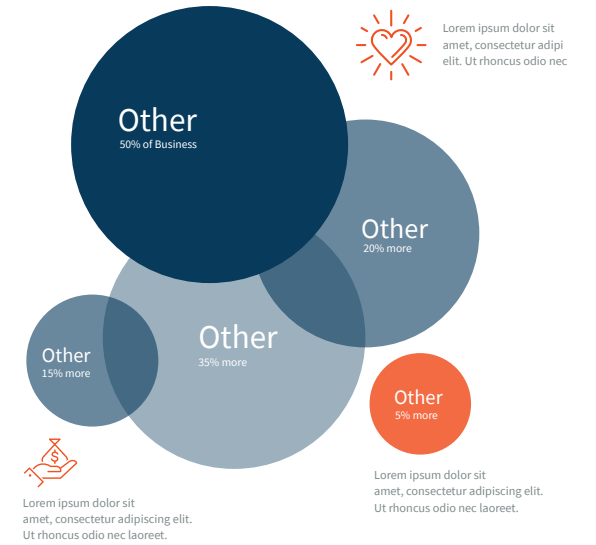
Lorem ipsum dolor sit amet, consectetur adipi elit. Ut rhoncus odio nec

Other
50% of Business

Other
20% more

Other
35% more

Other
15% more

Other
5% more

Lorem ipsum dolor sit amet, consectetur adipiscing elit. Ut rhoncus odio nec laoreet.

$

Lorem ipsum dolor sit amet, consectetur adipiscing elit. Ut rhoncus odio nec laoreet.